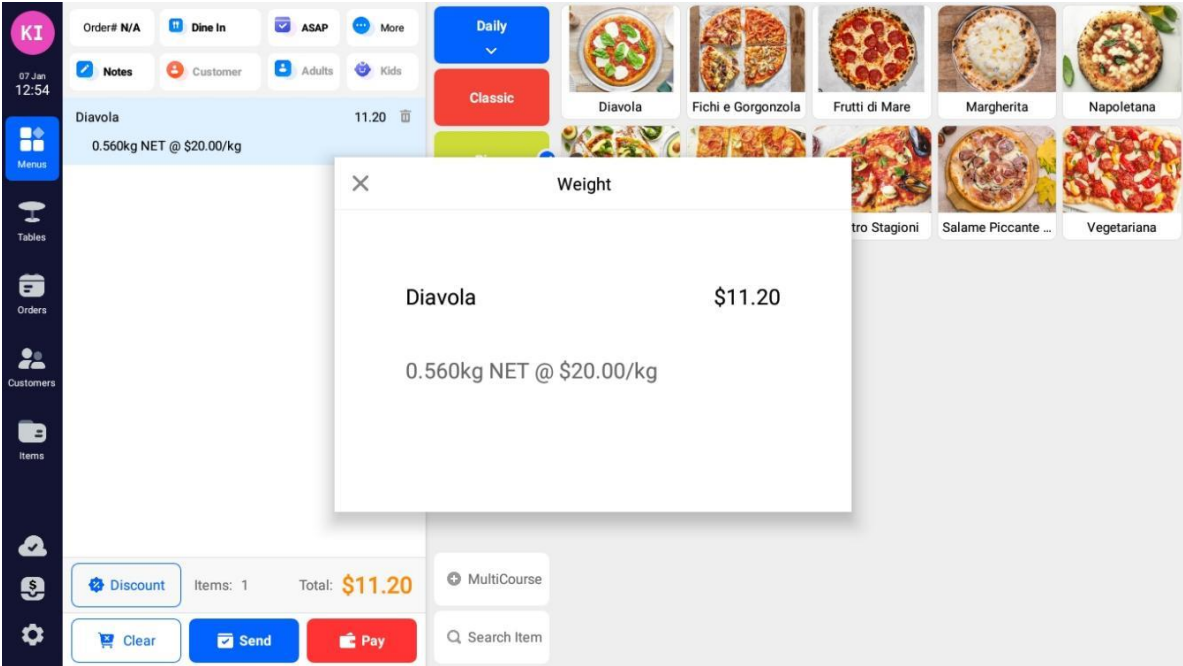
KI

07 Jan
12:54

Menus

Tables

Orders

Customers

Items

Order# N/A

Dine In

ASAP

More

Notes

Customer

Adults

Kids

Diavola 11.20

0.560kg NET @ $20.00/kg

Discount

Items: 1

Total: $11.20

Clear

Send

Pay

Daily

Classic

MultiCourse

Search Item

Diavola

Fichi e Gorgonzola

Frutti di Mare

Margherita

Napoletana

tro Stagioni

Salame Piccante ...

Vegetariana

Weight

Diavola $11.20

0.560kg NET @ $20.00/kg